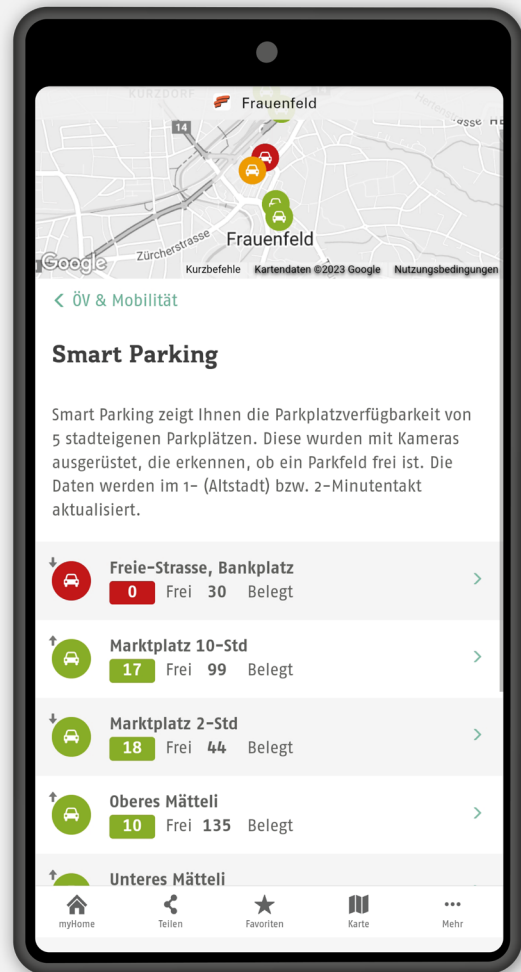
Frauenfeld

KURZDORF

14

Frauenfeld

Zürcherstrasse

Google

Kurzbefehle Kartendaten ©2023 Google Nutzungsbedingungen

< ÖV & Mobilität

Smart Parking

Smart Parking zeigt Ihnen die Parkplatzverfügbarkeit von 5 stadteigenen Parkplätzen. Diese wurden mit Kameras ausgerüstet, die erkennen, ob ein Parkfeld frei ist. Die Daten werden im 1- (Altstadt) bzw. 2-Minutentakt aktualisiert.

Freie-Strasse, Bankplatz
0 Frei 30 Belegt

Marktplatz 10-Std
17 Frei 99 Belegt

Marktplatz 2-Std
18 Frei 44 Belegt

Oberes Mätteli
10 Frei 135 Belegt

Unteres Mätteli

myHome Teilen Favoriten Karte Mehr